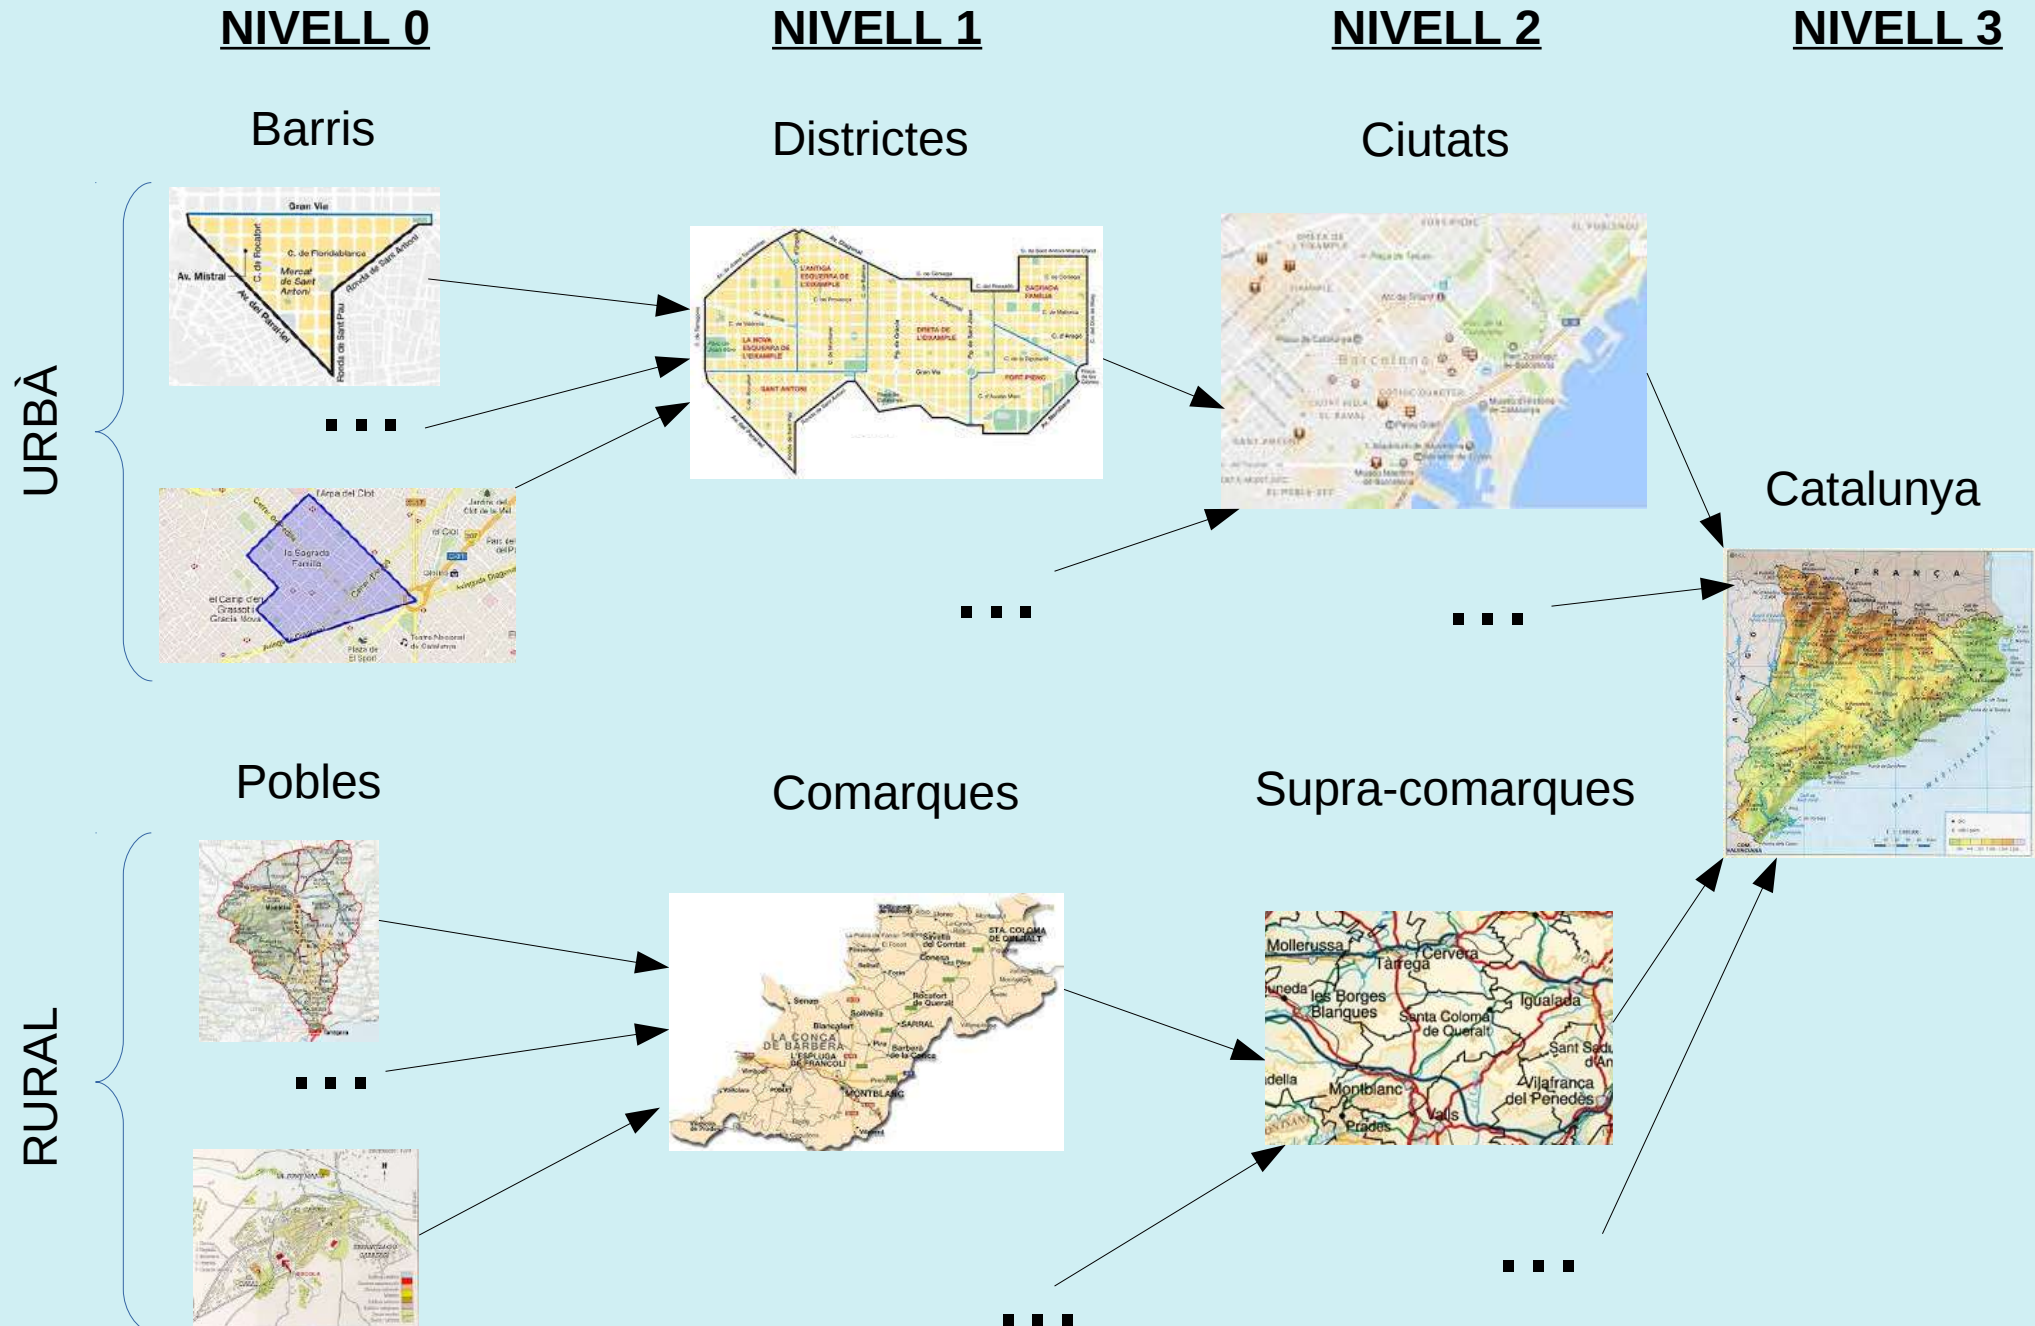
NIVELL 0

NIVELL 1

NIVELL 2

NIVELL 3

URBÀ

Barris

Gran Via
C. de Floridablanca
C. de Rocafort
Av. Mistral
Mercat de Sant Antoni
Ronda de Sant Antoni
Av. del Paral·lel
Ronda de Sant Pau

...

l'Arpa del Clot
la Sagrada Família
el Camp de l'Arpa
el Clot
el Camp d'en Grassot i Gràcia Nova
Plaça de les Glòries
Teatre Nacional de Catalunya

Districtes

L'ANTIGA ESQUERRA DE L'EIXAMPLE
LA NOVA ESQUERRA DE L'EIXAMPLE
SANT ANTONI
DRETA DE L'EIXAMPLE
SAGRADA FAMÍLIA
FORT PIENC
Av. Diagonal
Gran Via

...

Ciutats

Barcelona

...

Catalunya

FRANÇA

RURAL

Pobles

...

Comarques

STA. COLOMA DE QUERALT
SARRAL
LA CONCA DE BARBERÀ
L'ESPLUGA DE FRANCOLÍ
MONTBLANC

...

Supra-comarques

Mollerussa
Tàrrega
Cervera
les Borges Blanques
Igualada
Santa Coloma de Queralt
Sant Sadu d'An
Montblanc
Vilafranca del Penedès
Valls
Prades

...